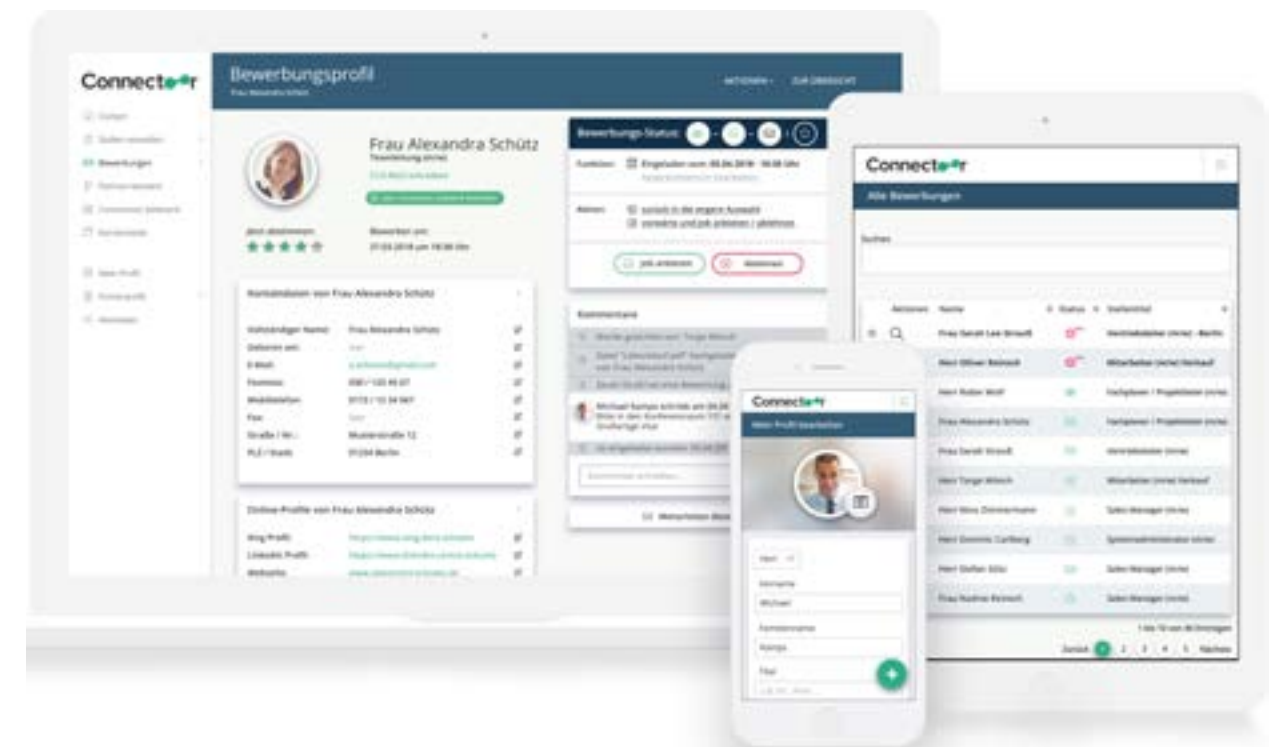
Connect••r

Bewerbungsprofil

Frau Alexandra Schütz

AKTIONEN ▾ ZUR ÜBERSICHT

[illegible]

Frau Alexandra Schütz

Bewerbungs-Status

Kontaktdaten von Frau Alexandra Schütz

| | |
|---|---|
| Vollständiger Name: | Frau Alexandra Schütz |
| Geboren am: | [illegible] |
| E-Mail: | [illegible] |
| Festnetz: | 030 / 123 45 67 |
| Mobiltelefon: | 0173 / 12 34 567 |
| Fax: | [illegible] |
| Straße / Nr.: | Musterstraße 12 |
| PLZ / Stadt: | 01234 Berlin |

Online-Profile von Frau Alexandra Schütz

| | |
|---|---|
| Xing Profil: | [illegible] |
| LinkedIn Profil: | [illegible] |
| Webseite: | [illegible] |

Kommentare

Connect••r

Alle Bewerbungen

Suchen

| Aktionen | Name | Status | Stellentitel |
|---|---|---|---|
| | Frau Sarah Lee Strauß | | Vertriebsleiter (m/w) - Berlin |
| | Herr Oliver Reinelt | | Mitarbeiter (m/w) Verkauf |
| | Herr Robin Wolf | | Fachplaner / Projektleiter (m/w) |
| | Frau Alexandra Schütz | | Fachplaner / Projektleiter (m/w) |
| | Frau Sarah Strauß | | Vertriebsleiter (m/w) |
| | Herr Torge Mönch | | Mitarbeiter (m/w) Verkauf |
| | Herr Nico Zimmermann | | Sales Manager (m/w) |
| | Herr Dominic Carlberg | | Systemadministrator (m/w) |
| | Herr Stefan Götz | | Sales Manager (m/w) |
| | Frau Nadine Reinert | | Sales Manager (m/w) |

Zurück 1 2 3 4 5 Nächste

Connect••r

Mein Profil bearbeiten

Herr

Vorname

Michael

Familienname

Kamps

Titel